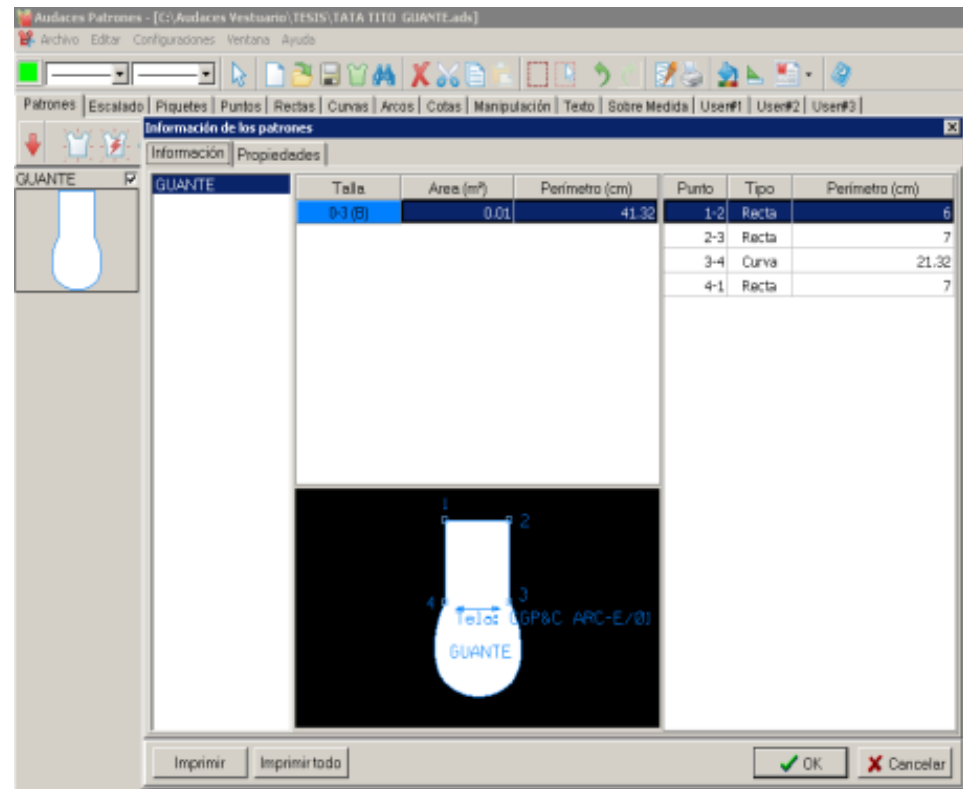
Audaces Patrones - [C:\Audaces Vestuario\TESIS\TATA TITO GUANTE.ads]

Archivo Editar Configuraciones Ventana Ayuda

Patrones | Escalado | Piquetes | Puntos | Rectas | Curvas | Arcos | Cotas | Manipulación | Texto | Sobre Medida | User#1 | User#2 | User#3

GUANTE

Información de los patrones

Información | Propiedades

GUANTE

| Talla | Area (m²) | Perímetro (cm) |
|---|---|---|
| 0-3 (B) | 0.01 | 41.32 |

| Punto | Tipo | Perímetro (cm) |
|---|---|---|
| 1-2 | Recta | 6 |
| 2-3 | Recta | 7 |
| 3-4 | Curva | 21.32 |
| 4-1 | Recta | 7 |

1
2
4
3
Tela: LGP&C ARC-E/01
GUANTE

Imprimir
Imprimir todo
OK
Cancelar